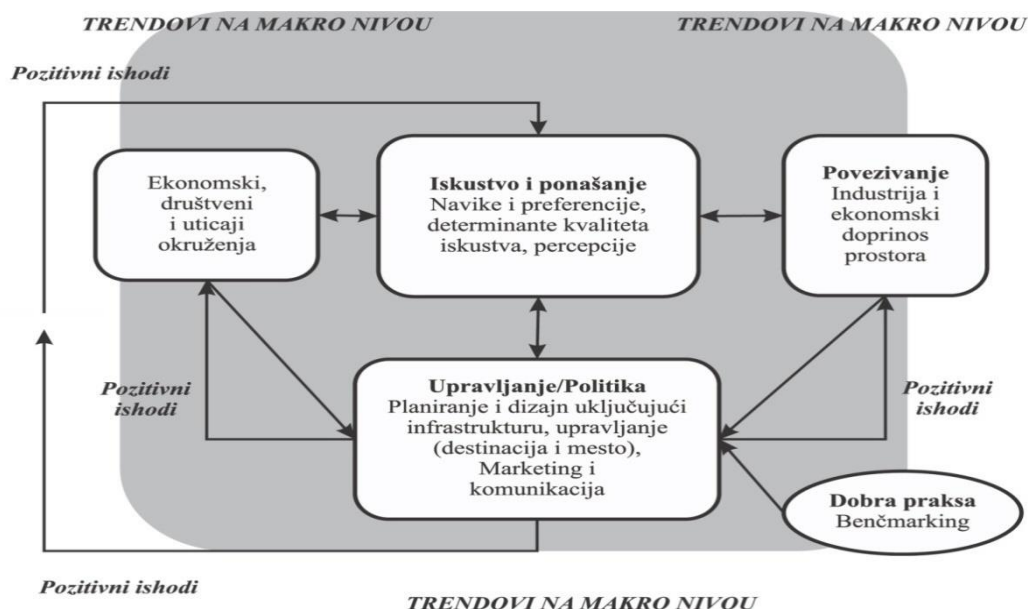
TRENDOVI NA MAKRO NIVOU

TRENDOVI NA MAKRO NIVOU

Pozitivni ishodi

Ekonomski, društveni i uticaji okruženja

**Iskustvo i ponašanje**
Navike i preferencije, determinante kvaliteta iskustva, percepcije

**Povezivanje**
Industrija i ekonomski doprinos prostora

Pozitivni ishodi

**Upravljanje/Politika**
Planiranje i dizajn uključujući infrastrukturu, upravljanje (destinacija i mesto), Marketing i komunikacija

Pozitivni ishodi

**Dobra praksa**
Benčmarking

Pozitivni ishodi

TRENDOVI NA MAKRO NIVOU